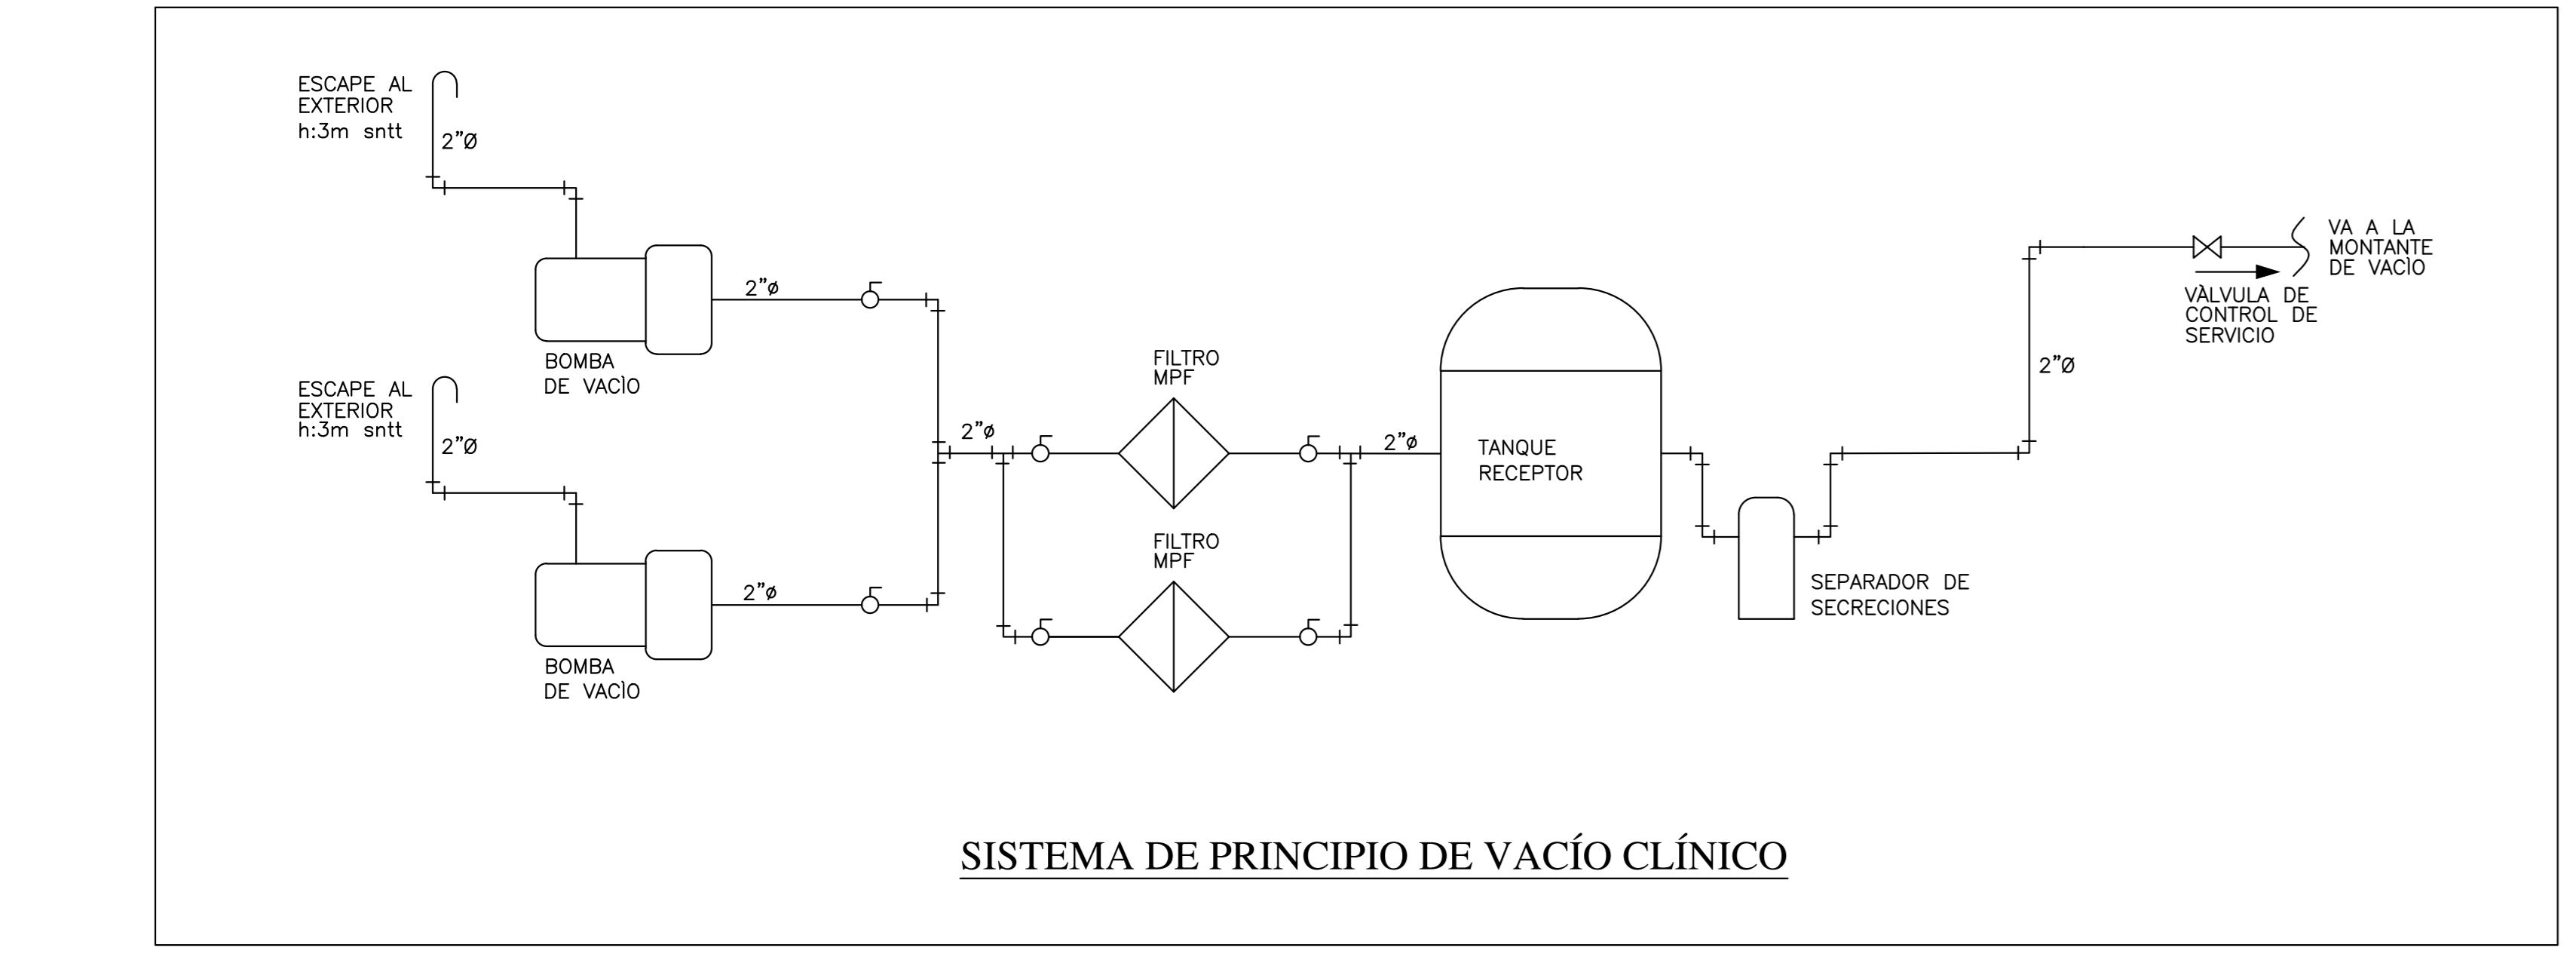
ESCAPE AL EXTERIOR h:3m sntt

2"Ø

BOMBA DE VACÌO

2"ø

ESCAPE AL EXTERIOR h:3m sntt

2"Ø

BOMBA DE VACÌO

2"ø

2"ø

FILTRO MPF

FILTRO MPF

2"ø

TANQUE RECEPTOR

SEPARADOR DE SECRECIONES

2"Ø

VA A LA MONTANTE DE VACÌO

VÀLVULA DE CONTROL DE SERVICIO

SISTEMA DE PRINCIPIO DE VACÍO CLÍNICO